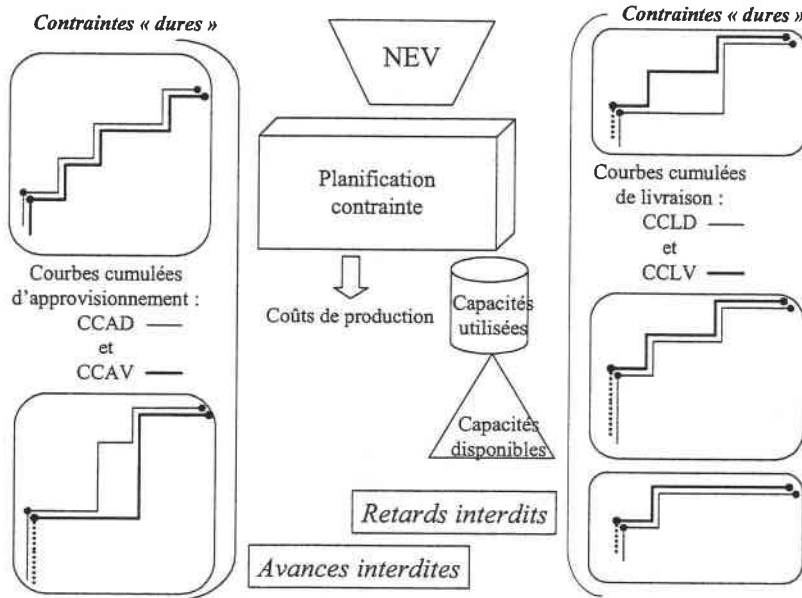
Contraintes « dures »

Courbes cumulées d'approvisionnement :
CCAD —
et
CCAV —

NEV

Planification contrainte

Coûts de production

Capacités utilisées

Capacités disponibles

Retards interdits

Avances interdites

Contraintes « dures »

Courbes cumulées de livraison :
CCLD —
et
CCLV —